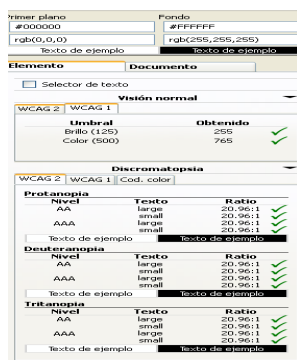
Primer plano
#000000
rgb(0,0,0)
Texto de ejemplo

Fondo
#FFFFFF
rgb(255,255,255)
Texto de ejemplo

Elemento | Documento

Selector de texto

Visión normal

WCAG 2 | WCAG 1

| Umbral | Obtenido |
|---|---|
| Brillo (125) | 255 |
| Color (500) | 765 |

Discromatopsia

WCAG 2 | WCAG 1 | Cod. color

Protanopia

| Nivel | Texto | Ratio |
|---|---|---|
| AA | large | 20.96:1 |
| | small | 20.96:1 |
| AAA | large | 20.96:1 |
| | small | 20.96:1 |

Texto de ejemplo | Texto de ejemplo

Deuteranopia

| Nivel | Texto | Ratio |
|---|---|---|
| AA | large | 20.96:1 |
| | small | 20.96:1 |
| AAA | large | 20.96:1 |
| | small | 20.96:1 |

Texto de ejemplo | Texto de ejemplo

Tritanopia

| Nivel | Texto | Ratio |
|---|---|---|
| AA | large | 20.96:1 |
| | small | 20.96:1 |
| AAA | large | 20.96:1 |
| | small | 20.96:1 |

Texto de ejemplo | Texto de ejemplo